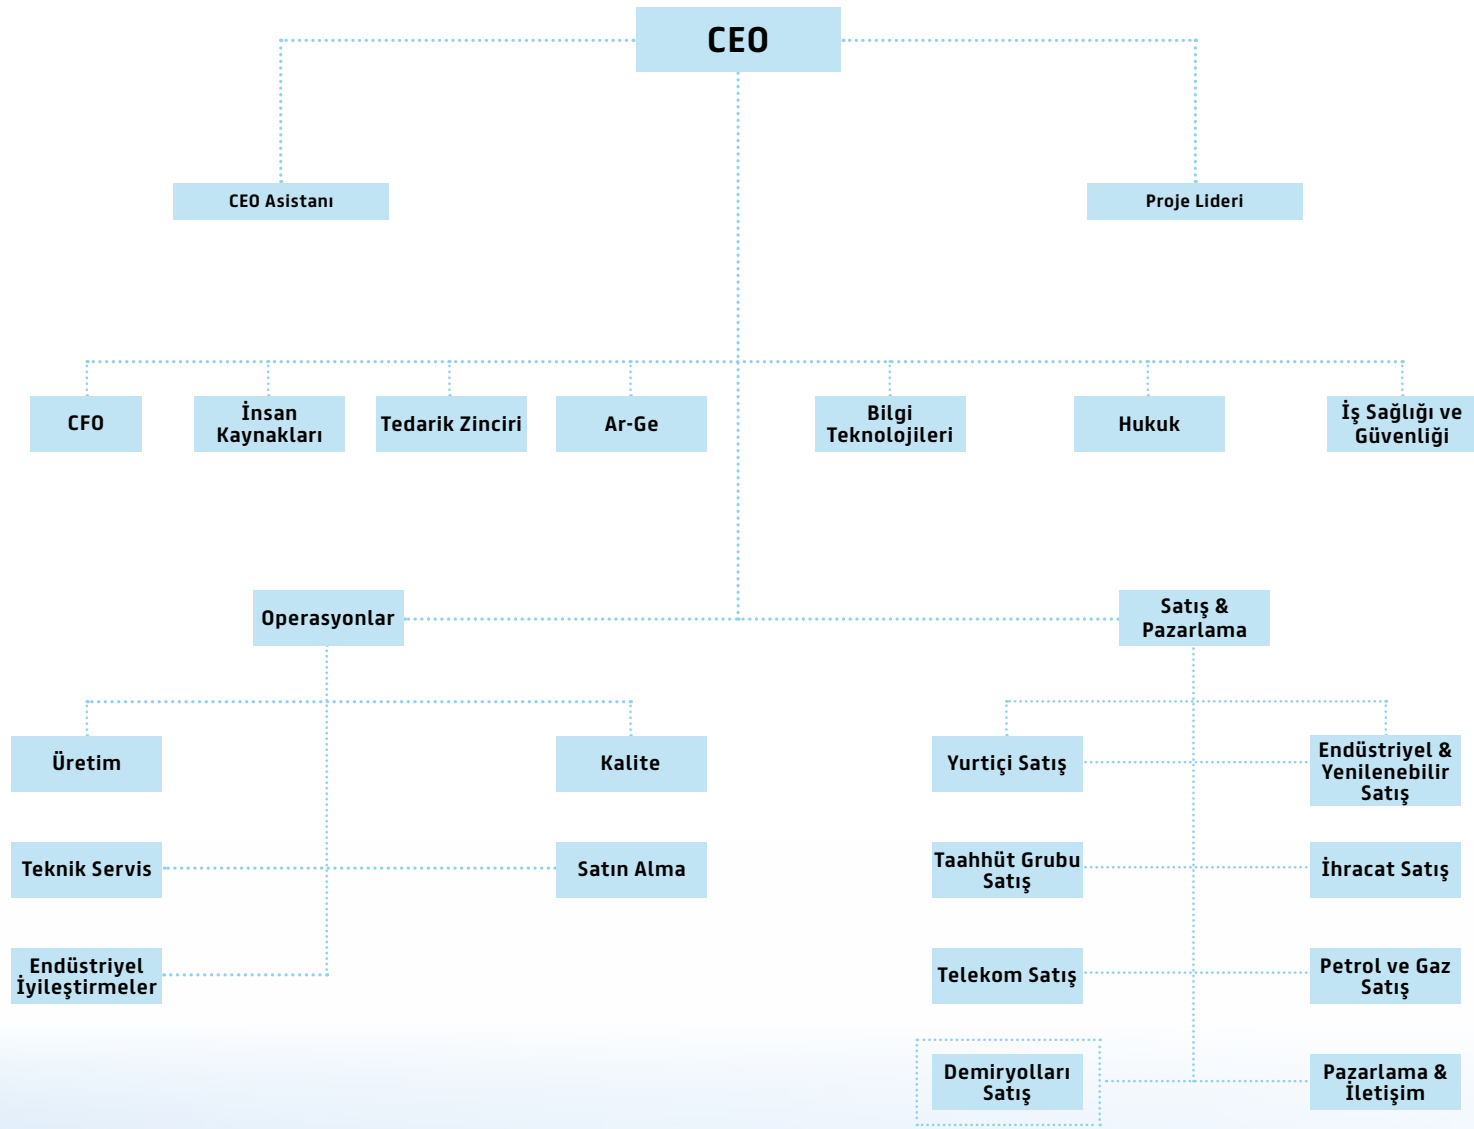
CEO

CEO Asistanı

Proje Lideri

CFO

İnsan Kaynakları

Tedarik Zinciri

Ar-Ge

Bilgi Teknolojileri

Hukuk

İş Sağlığı ve Güvenliği

Operasyonlar

Satış & Pazarlama

Üretim

Kalite

Teknik Servis

Satın Alma

Endüstriyel İyileştirmeler

Yurtiçi Satış

Endüstriyel & Yenilenebilir Satış

Taahhüt Grubu Satış

İhracat Satış

Telekom Satış

Petrol ve Gaz Satış

Demiryolları Satış

Pazarlama & İletişim